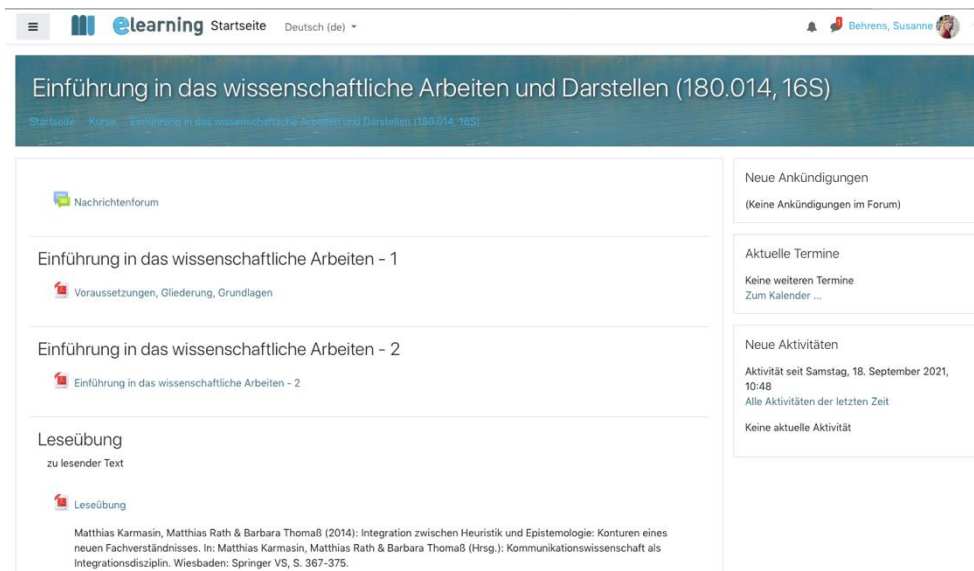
elearning Startseite Deutsch (de)

Behrens, Susanne

Einführung in das wissenschaftliche Arbeiten und Darstellen (180.014, 16S)

Startseite Kurse Einführung in das wissenschaftliche Arbeiten und Darstellen (180.014, 16S)

Nachrichtenforum

Einführung in das wissenschaftliche Arbeiten - 1

Voraussetzungen, Gliederung, Grundlagen

Einführung in das wissenschaftliche Arbeiten - 2

Einführung in das wissenschaftliche Arbeiten - 2

Leseübung

zu lesender Text

Leseübung

Matthias Karmasin, Matthias Rath & Barbara Thomaß (2014): Integration zwischen Heuristik und Epistemologie: Konturen eines neuen Fachverständnisses. In: Matthias Karmasin, Matthias Rath & Barbara Thomaß (Hrsg.): Kommunikationswissenschaft als Integrationsdisziplin. Wiesbaden: Springer VS, S. 367-375.

Neue Ankündigungen

(Keine Ankündigungen im Forum)

Aktuelle Termine

Keine weiteren Termine
Zum Kalender ...

Neue Aktivitäten

Aktivität seit Samstag, 18. September 2021, 10:48
Alle Aktivitäten der letzten Zeit

Keine aktuelle Aktivität